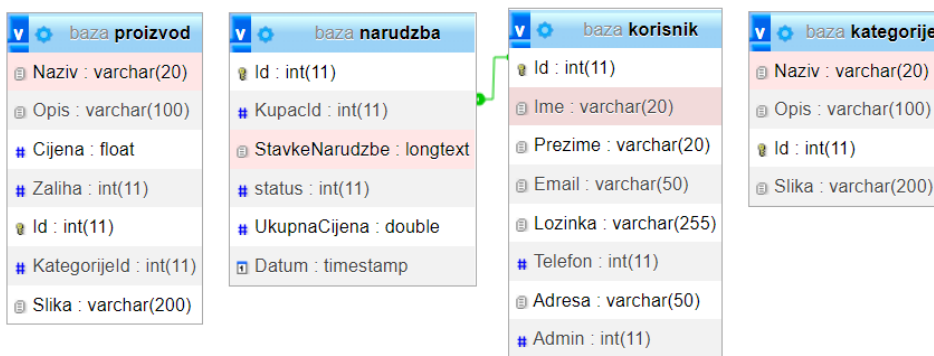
v baza proizvod
Naziv : varchar(20)
Opis : varchar(100)
Cijena : float
Zaliha : int(11)
Id : int(11)
KategorijeId : int(11)
Slika : varchar(200)

v baza narudzba
Id : int(11)
KupacId : int(11)
StavkeNarudzbe : longtext
status : int(11)
UkupnaCijena : double
Datum : timestamp

v baza korisnik
Id : int(11)
Ime : varchar(20)
Prezime : varchar(20)
Email : varchar(50)
Lozinka : varchar(255)
Telefon : int(11)
Adresa : varchar(50)
Admin : int(11)

v baza kategorije
Naziv : varchar(20)
Opis : varchar(100)
Id : int(11)
Slika : varchar(200)